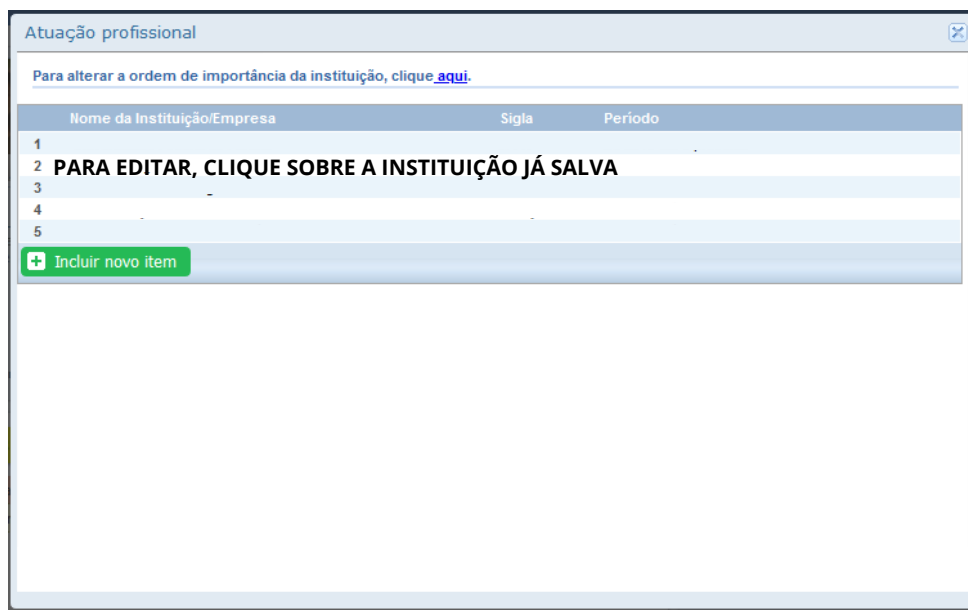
Atuação profissional

Para alterar a ordem de importância da instituição, clique aqui.

| | Nome da Instituição/Empresa | Sigla | Período |
|---|---|---|---|
| 1 | | | |
| 2 | PARA EDITAR, CLIQUE SOBRE A INSTITUIÇÃO JÁ SALVA | | |
| 3 | | | |
| 4 | | | |
| 5 | | | |

Incluir novo item